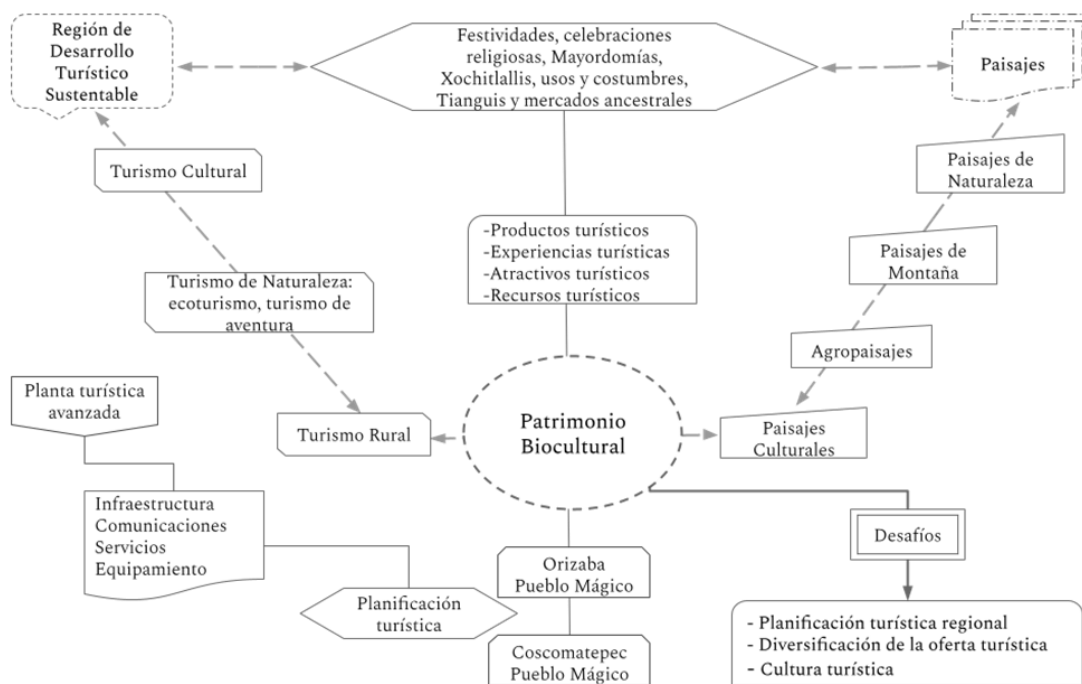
Región de Desarrollo Turístico Sustentable

Festividades, celebraciones religiosas, Mayordomías, Xochitlallis, usos y costumbres, Tianguis y mercados ancestrales

Paisajes

Turismo Cultural

Paisajes de Naturaleza

-Productos turísticos
-Experiencias turísticas
-Atractivos turísticos
-Recursos turísticos

Paisajes de Montaña

Turismo de Naturaleza: ecoturismo, turismo de aventura

Agropaisajes

Planta turística avanzada

Turismo Rural

Patrimonio Biocultural

Paisajes Culturales

Infraestructura
Comunicaciones
Servicios
Equipamiento

Desafíos

Orizaba Pueblo Mágico

Planificación turística

- Planificación turística regional
- Diversificación de la oferta turística
- Cultura turística

Coscomatepec Pueblo Mágico